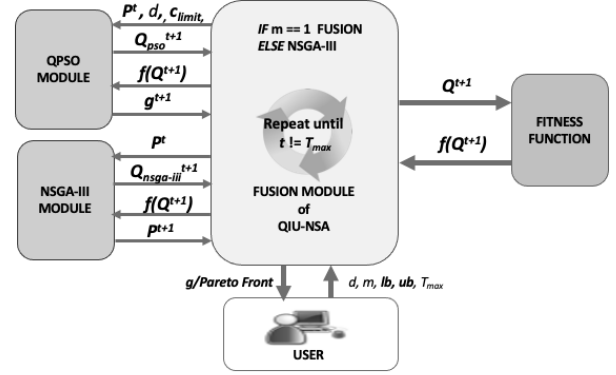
QPSO MODULE

$P^t$, $d$, $c_{limit}$,

$Q_{pso}{}^{t+1}$

$f(Q^{t+1})$

$g^{t+1}$

NSGA-III MODULE

$P^t$

$Q_{nsga\text{-}iii}{}^{t+1}$

$f(Q^{t+1})$

$P^{t+1}$

IF m == 1 FUSION
ELSE NSGA-III

Repeat until $t$ != $T_{max}$

FUSION MODULE of QIU-NSA

$Q^{t+1}$

$f(Q^{t+1})$

FITNESS FUNCTION

g/Pareto Front

$d$, $m$, lb, ub, $T_{max}$

USER